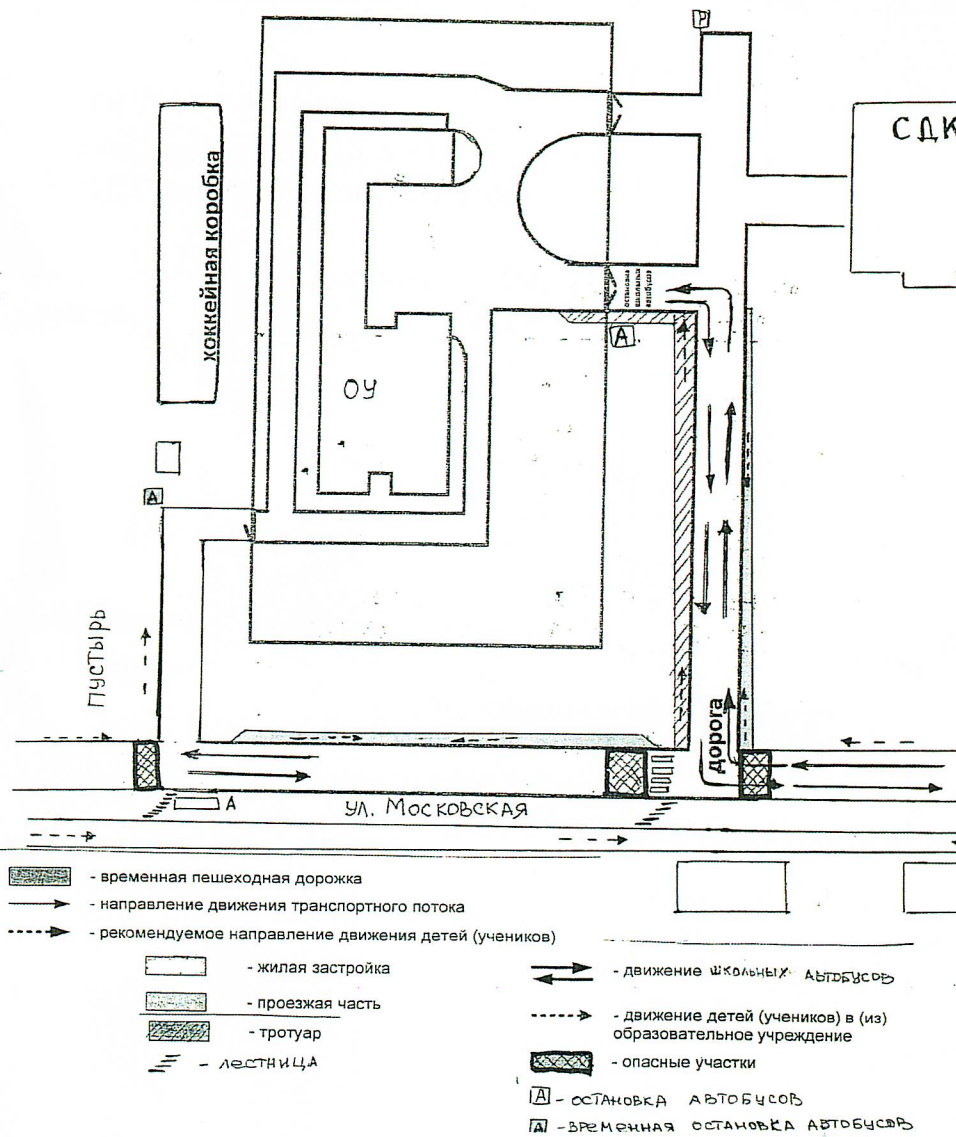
P

СДК

хоккейная коробка

остановка школьных автобусов

A

ОУ

A

ПУСТЫРЬ

дорога

A

УЛ. МОСКОВСКАЯ

- временная пешеходная дорожка

- направление движения транспортного потока

- рекомендуемое направление движения детей (учеников)

- жилая застройка

- проезжая часть

- тротуар

- лестница

- движение школьных автобусов

- движение детей (учеников) в (из) образовательное учреждение

- опасные участки

A - остановка автобусов

A - временная остановка автобусов